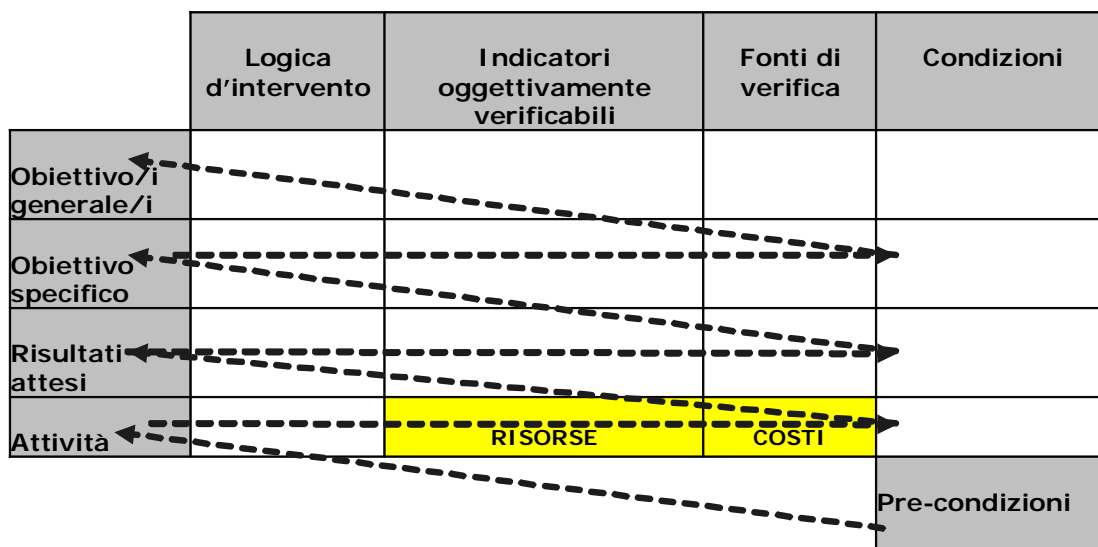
| | Logica d'intervento | Indicatori oggettivamente verificabili | Fonti di verifica | Condizioni |
|---|---|---|---|---|
| Obiettivo/i generale/i | | | | |
| Obiettivo specifico | | | | |
| Risultati attesi | | | | |
| Attività | | RISORSE | COSTI | |
| | | | | Pre-condizioni |